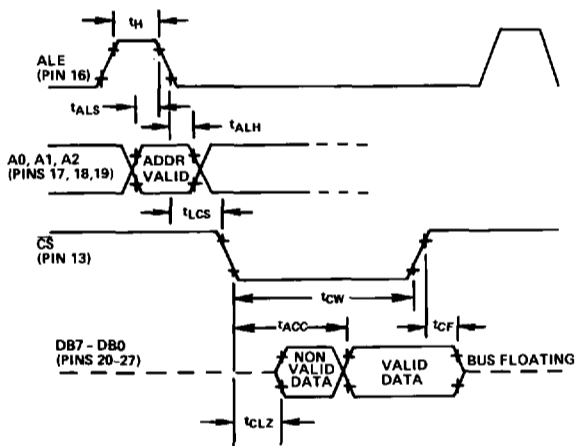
$t_H$

ALE
(PIN 16)

$t_{ALS}$

$t_{ALH}$

A0, A1, A2
(PINS 17, 18,19)

ADDR
VALID

$t_{LCS}$

$\overline{CS}$
(PIN 13)

$t_{CW}$

$t_{ACC}$

$t_{CF}$

DB7 - DB0
(PINS 20-27)

NON
VALID
DATA

VALID
DATA

BUS FLOATING

$t_{CLZ}$